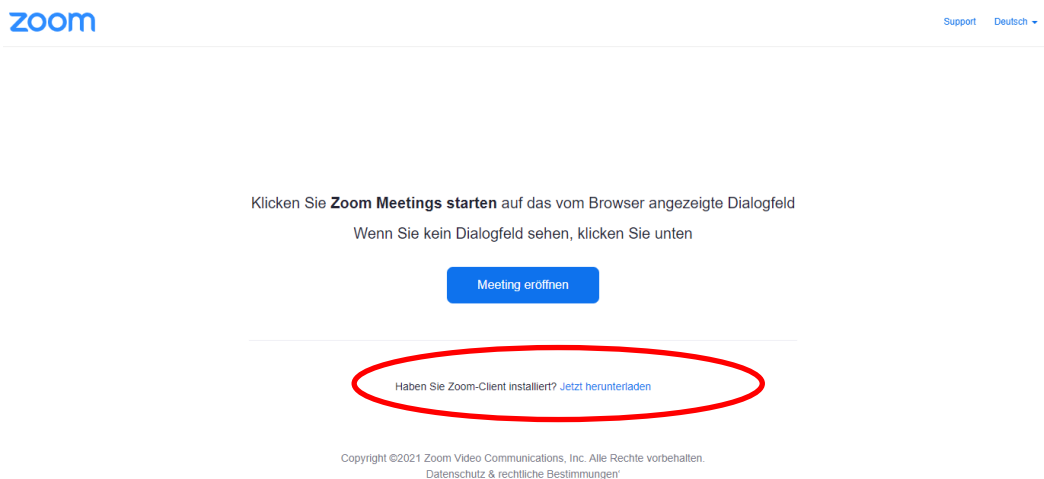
zoom

Support Deutsch

Klicken Sie **Zoom Meetings starten** auf das vom Browser angezeigte Dialogfeld

Wenn Sie kein Dialogfeld sehen, klicken Sie unten

Meeting eröffnen

Haben Sie Zoom-Client installiert? Jetzt herunterladen

Copyright ©2021 Zoom Video Communications, Inc. Alle Rechte vorbehalten.
Datenschutz & rechtliche Bestimmungen'